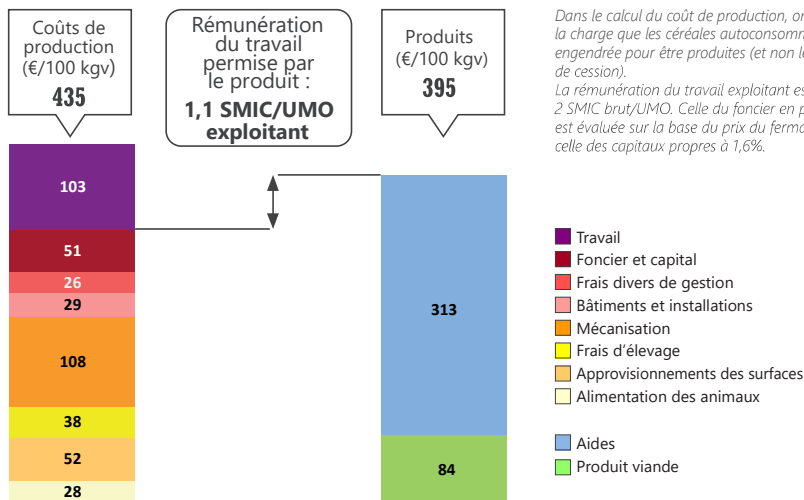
Coûts de production (€/100 kgv)
435

Rémunération du travail permise par le produit :
1,1 SMIC/UMO exploitant

Produits (€/100 kgv)
395

Dans le calcul du coût de production, or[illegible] la charge que les céréales autoconsomm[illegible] engendrée pour être produites (et non le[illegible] de cession).
La rémunération du travail exploitant es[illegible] 2 SMIC brut/UMO. Celle du foncier en p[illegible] est évaluée sur la base du prix du ferma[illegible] celle des capitaux propres à 1,6%.

103
51
26
29
108
38
52
28

313
84

Travail
Foncier et capital
Frais divers de gestion
Bâtiments et installations
Mécanisation
Frais d'élevage
Approvisionnements des surfaces
Alimentation des animaux

Aides
Produit viande